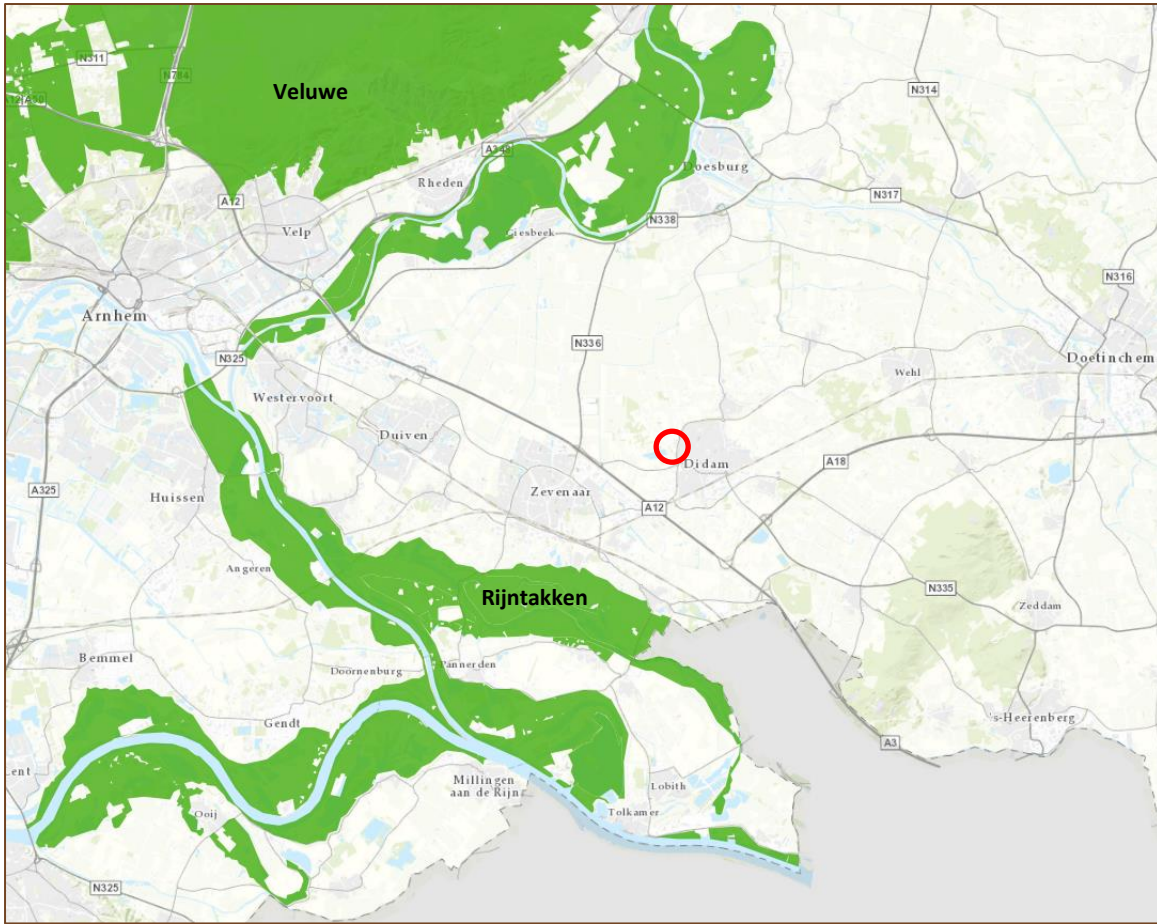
N311
N224
A12/A50
Veluwe
N314
A348
Doesburg
Rheden
N317
A12
N338
Giesbeek
Velp
N316
Arnhem
N336
Doetinchem
N325
Wehl
Westervoort
Duiven
Didam
A18
A325
Huissen
Zevenaar
A12
Angeren
N335
Rijntakken
Zeddam
Bemmel
Doornenburg
Pannerden
Gendt
's-Heerenberg
A3
Lent
Millingen aan de Rijn
Lobith
Ooij
Tolkamer
N325